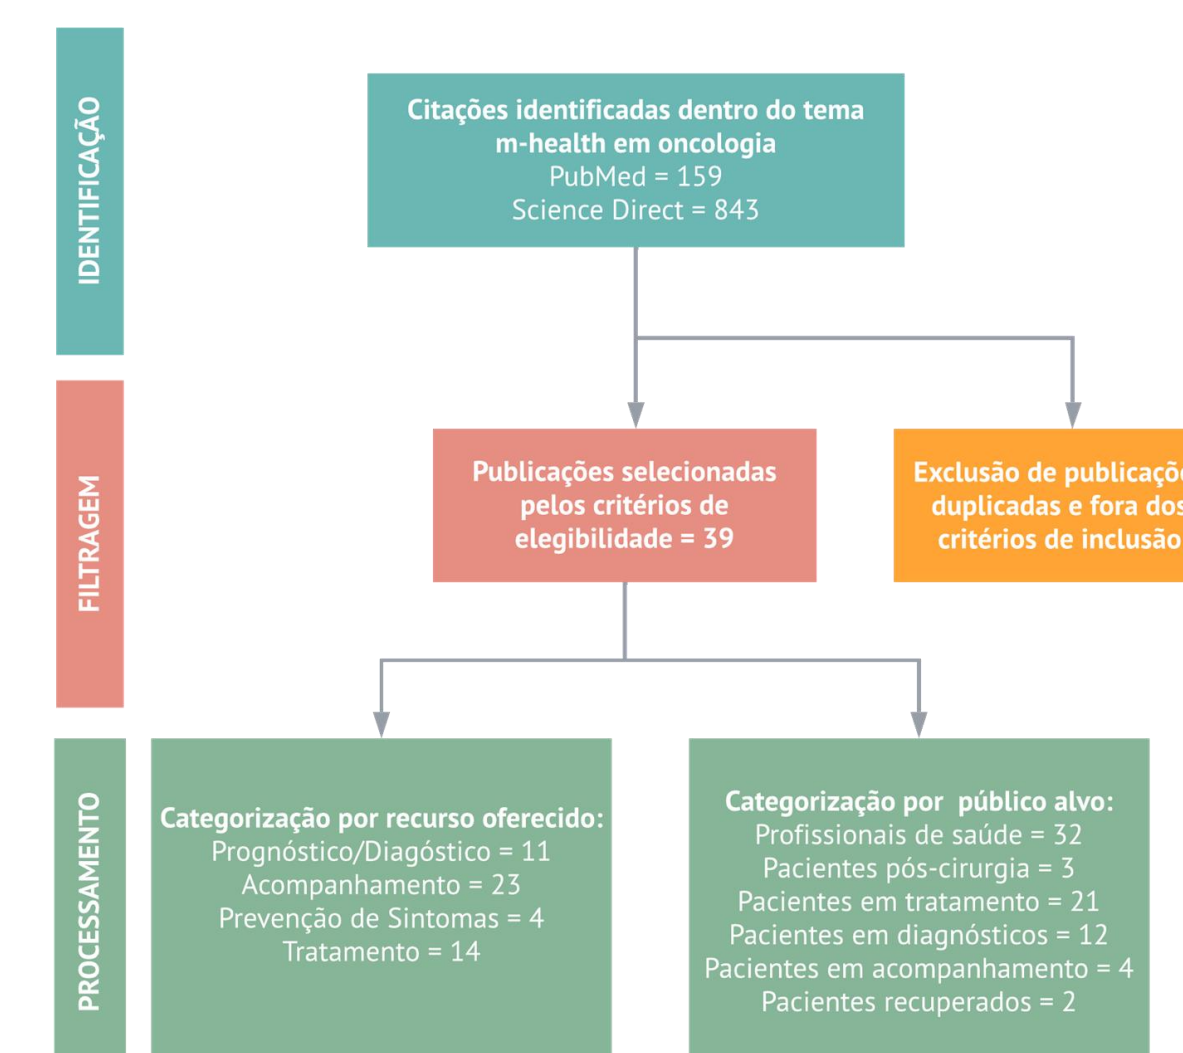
IDENTIFICAÇÃO

Citações identificadas dentro do tema m-health em oncologia
PubMed = 159
Science Direct = 843

FILTRAGEM

Publicações selecionadas pelos critérios de elegibilidade = 39

Exclusão de publicaçõ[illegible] duplicadas e fora dos critérios de inclusão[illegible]

PROCESSAMENTO

Categorização por recurso oferecido:
Prognóstico/Diagóstico = 11
Acompanhamento = 23
Prevenção de Sintomas = 4
Tratamento = 14

Categorização por público alvo:
Profissionais de saúde = 32
Pacientes pós-cirurgia = 3
Pacientes em tratamento = 21
Pacientes em diagnósticos = 12
Pacientes em acompanhamento = 4
Pacientes recuperados = 2